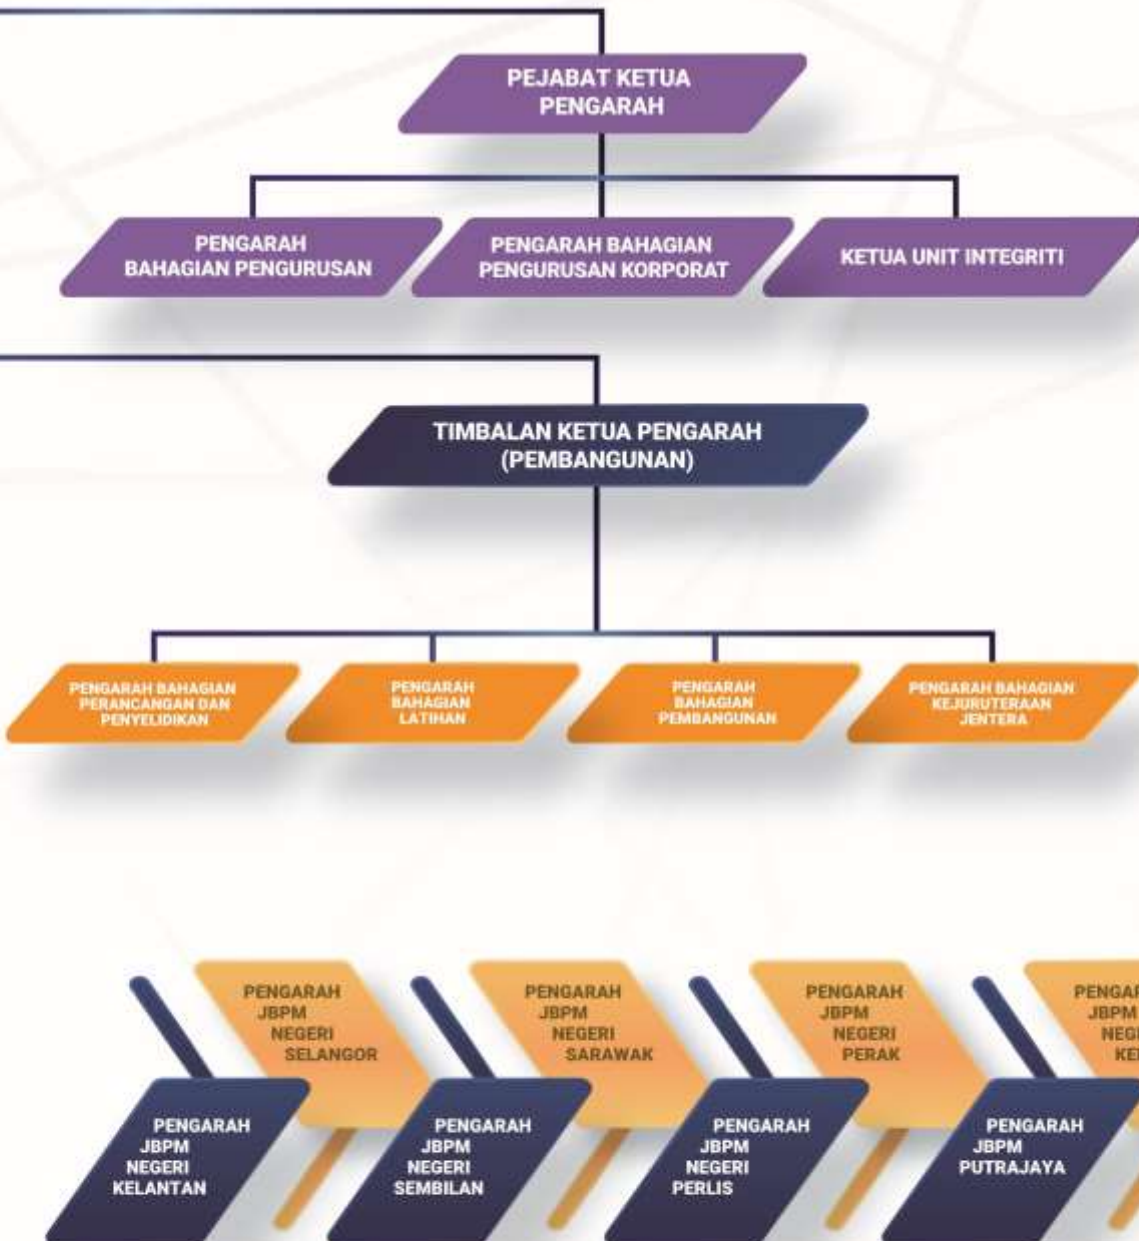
PEJABAT KETUA PENGARAH

PENGARAH BAHAGIAN PENGURUSAN

PENGARAH BAHAGIAN PENGURUSAN KORPORAT

KETUA UNIT INTEGRITI

TIMBALAN KETUA PENGARAH (PEMBANGUNAN)

PENGARAH BAHAGIAN PERANCANGAN DAN PENYELIDIKAN

PENGARAH BAHAGIAN LATIHAN

PENGARAH BAHAGIAN PEMBANGUNAN

PENGARAH BAHAGIAN KEJURUTERAAN JENTERA

PENGARAH JBPM NEGERI SELANGOR

PENGARAH JBPM NEGERI SARAWAK

PENGARAH JBPM NEGERI PERAK

PENGAR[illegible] JBPM NEG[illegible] KE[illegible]

PENGARAH JBPM NEGERI KELANTAN

PENGARAH JBPM NEGERI SEMBILAN

PENGARAH JBPM NEGERI PERLIS

PENGARAH JBPM PUTRAJAYA